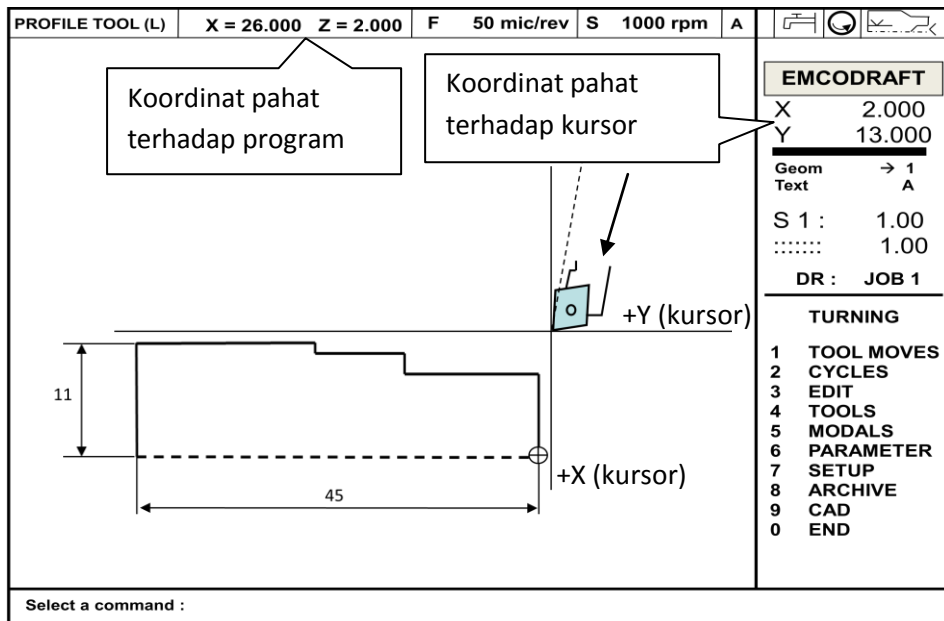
| PROFILE TOOL (L) | X = 26.000 Z = 2.000 | F | 50 mic/rev | S | 1000 rpm | A |
|---|---|---|---|---|---|---|

Koordinat pahat terhadap program

Koordinat pahat terhadap kursor

EMCODRAFT
X 2.000
Y 13.000
Geom → 1
Text A
S 1 : 1.00
:::::: 1.00
DR : JOB 1

TURNING
1 TOOL MOVES
2 CYCLES
3 EDIT
4 TOOLS
5 MODALS
6 PARAMETER
7 SETUP
8 ARCHIVE
9 CAD
0 END

+Y (kursor)

11

+X (kursor)

45

Select a command :